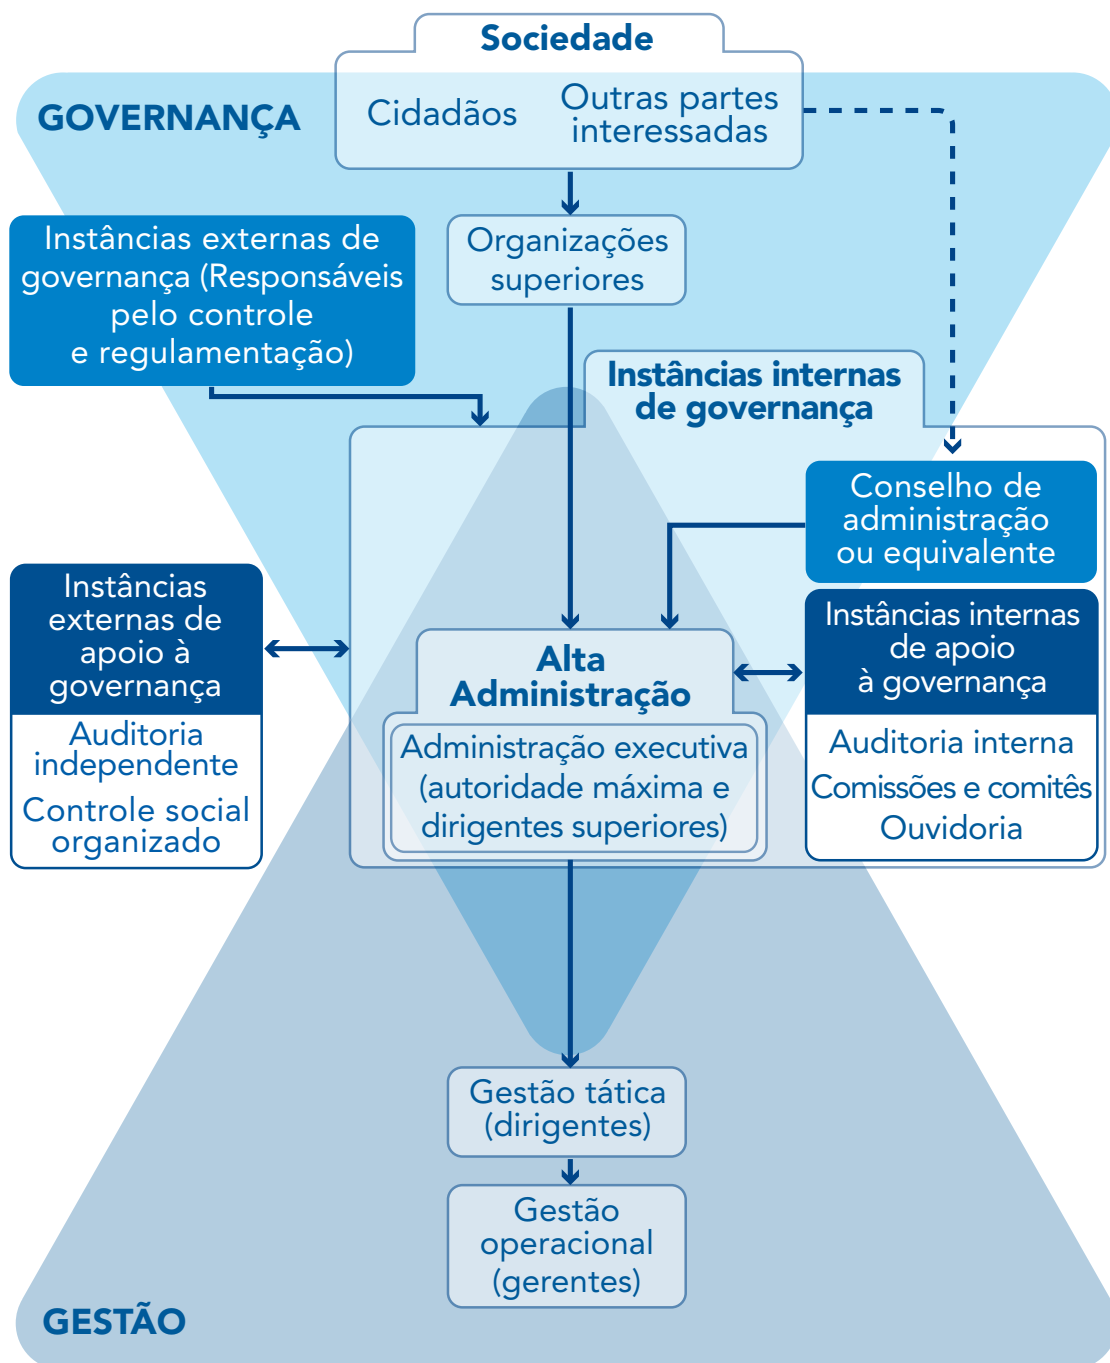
Sociedade

GOVERNANÇA

Cidadãos

Outras partes interessadas

Instâncias externas de governança (Responsáveis pelo controle e regulamentação)

Organizações superiores

Instâncias internas de governança

Conselho de administração ou equivalente

Instâncias externas de apoio à governança

Auditoria independente

Controle social organizado

Alta Administração

Administração executiva (autoridade máxima e dirigentes superiores)

Instâncias internas de apoio à governança

Auditoria interna

Comissões e comitês

Ouvidoria

Gestão tática (dirigentes)

Gestão operacional (gerentes)

GESTÃO